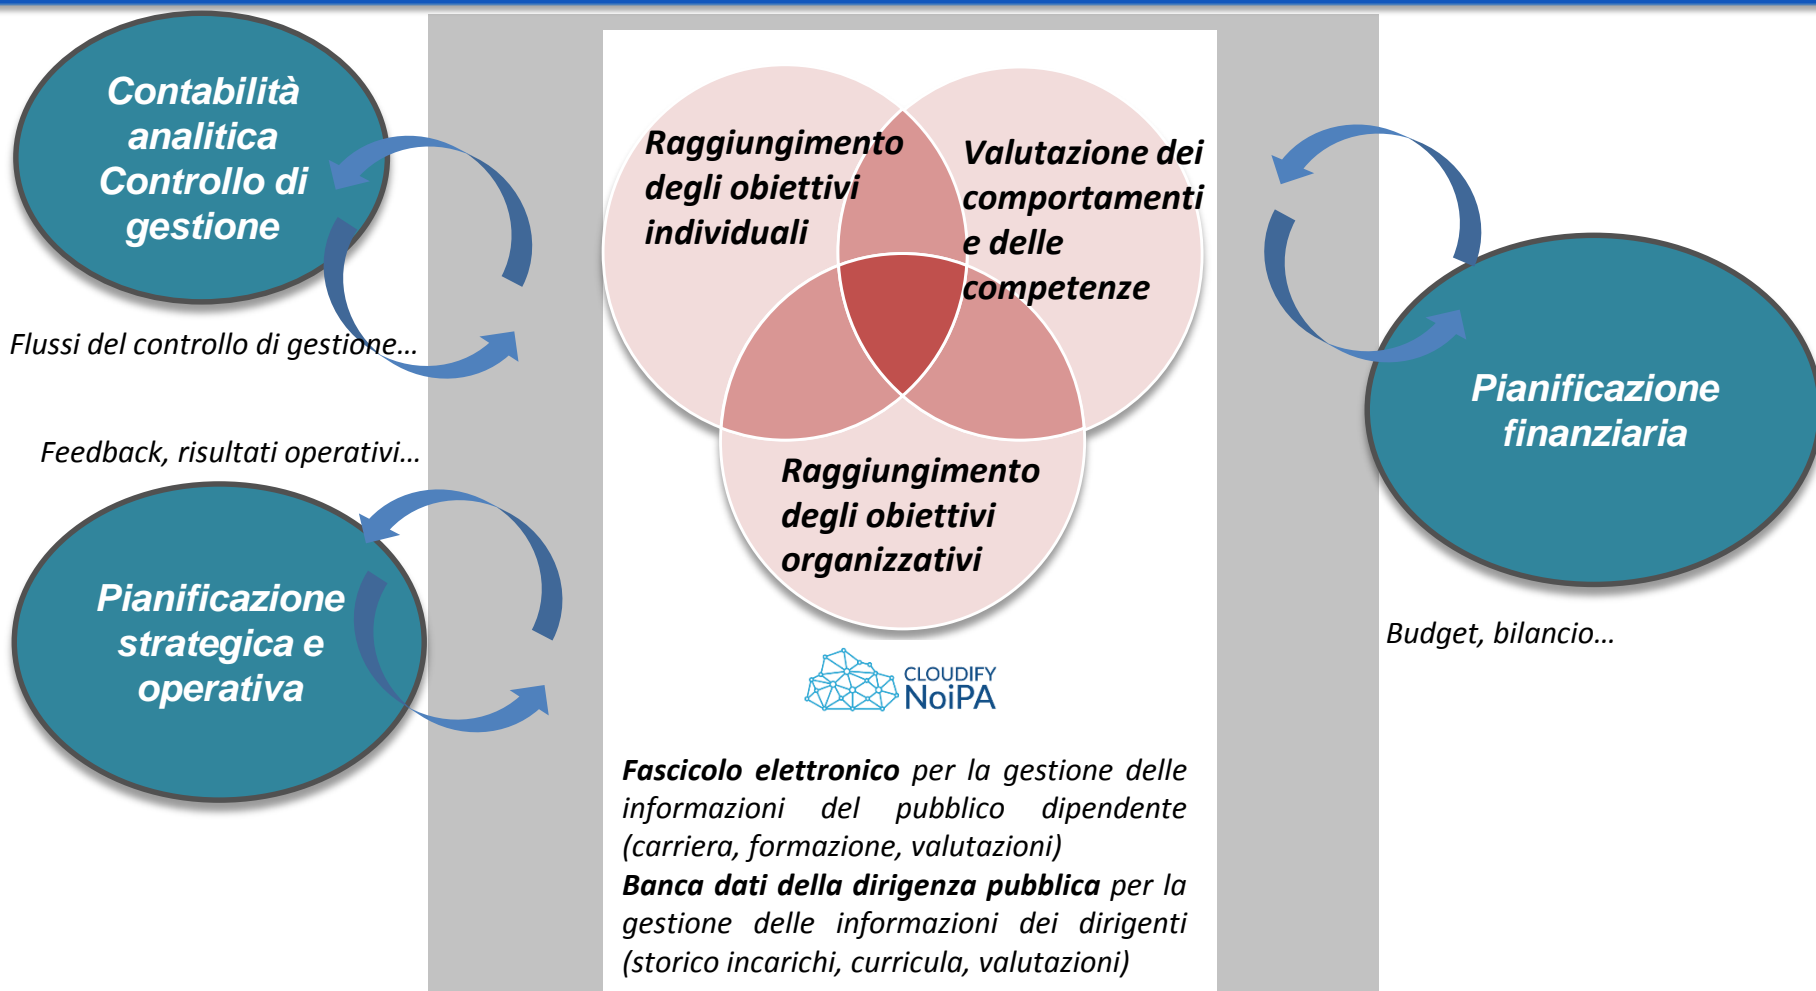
Contabilità analitica Controllo di gestione

Flussi del controllo di gestione…

Feedback, risultati operativi…

Pianificazione strategica e operativa

Raggiungimento degli obiettivi individuali

Valutazione dei comportamenti e delle competenze

Raggiungimento degli obiettivi organizzativi

CLOUDIFY NoiPA

Fascicolo elettronico per la gestione delle informazioni del pubblico dipendente (carriera, formazione, valutazioni)
Banca dati della dirigenza pubblica per la gestione delle informazioni dei dirigenti (storico incarichi, curricula, valutazioni)

Pianificazione finanziaria

Budget, bilancio…